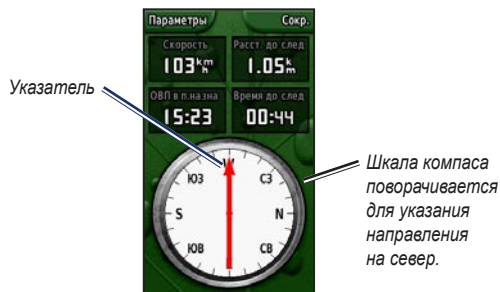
Указатель

Параметры

Сокр.

Скорость

$103^{km}_{h}$

Расст. до след

$1.05^{k}_{m}$

ОВП в п.назна

15:23

Время до след

00:44

W

ЮЗ

СЗ

S

N

ЮВ

СВ

Шкала компаса поворачивается для указания направления на север.